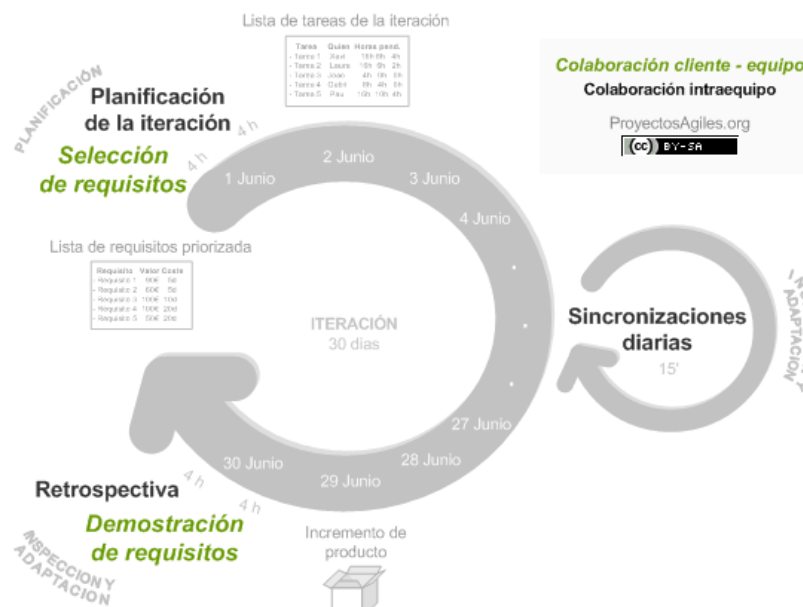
Lista de tareas de la iteración

| Tarea | Quien | Horas pend. | | |
|---|---|---|---|---|
| - Tarea 1 | Xavi | 16h | 8h | 4h |
| - Tarea 2 | Laura | 16h | 8h | 2h |
| - Tarea 3 | Joan | 4h | 0h | 0h |
| - Tarea 4 | Gabri | 8h | 4h | 0h |
| - Tarea 5 | Pau | 16h | 10h | 4h |

Colaboración cliente - equipo
Colaboración intraequipo
ProyectosAgiles.org
(cc) BY-SA

PLANIFICACIÓN

Planificación de la iteración 4 h

Selección de requisitos 4 h

1 Junio
2 Junio
3 Junio
4 Junio

Lista de requisitos priorizada

| Requisito | Valor | Coste |
|---|---|---|
| - Requisito 1 | 50€ | 5d |
| - Requisito 2 | 60€ | 5d |
| - Requisito 3 | 100€ | 10d |
| - Requisito 4 | 100€ | 20d |
| - Requisito 5 | 50€ | 20d |

ITERACIÓN
30 días

Sincronizaciones diarias
15'

ADAPTACIÓN

27 Junio
28 Junio
29 Junio
30 Junio

Retrospectiva 4 h

Demostración de requisitos 4 h

Incremento de producto

INSPECCIÓN Y ADAPTACIÓN